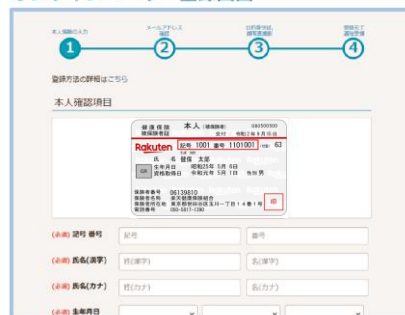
本人情報の入力
1
メールアドレス確認
2
日時審査証、郵便番号確認
3
登録完了通知受信
4

登録方法の詳細はこちら

本人確認項目

健康保険 被保険者証
本人 (被保険者)
0905000500
交付 令和2年6月25日
Rakuten
記号 1001 番号 1101001
(枝番) 63
氏名 健保 太郎
生年月日 昭和23年5月6日
資格取得日 令和元年5月10日
性別 男
保険者番号 06139810
保険者名称 楽天健康保険組合
保険者所在地 東京都世田谷区玉川一丁目14番1号
電話番号 050-5817-1390
印

(必須) 記号 番号
記号
番号

(必須) 氏名(漢字)
姓(漢字)
名(漢字)

(必須) 氏名(カナ)
姓(カナ)
名(カナ)

(必須) 生年月日